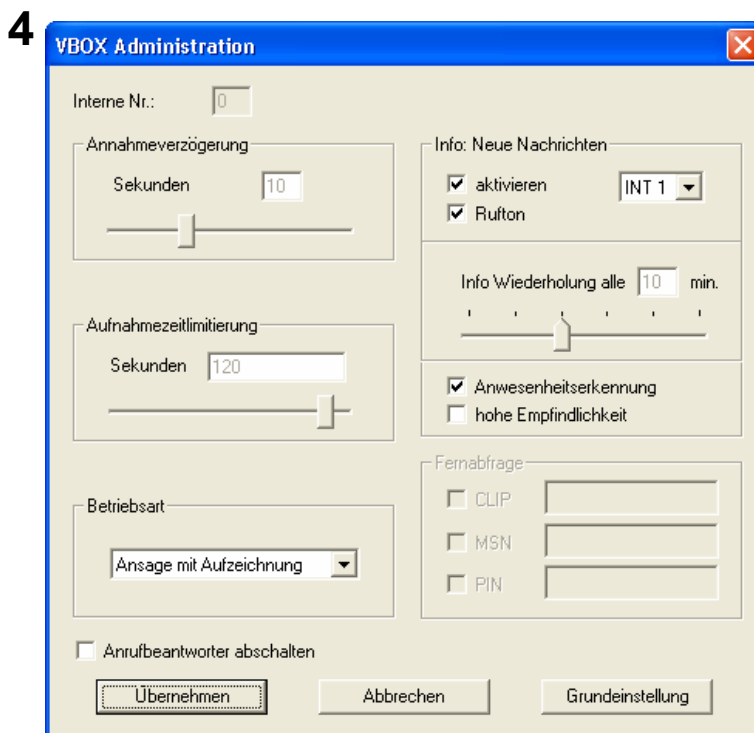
4

VBOX Administration

Interne Nr.: 0

Annahmeverzögerung

Sekunden 10

Info: Neue Nachrichten

☑ aktivieren INT 1
☑ Rufton

Info Wiederholung alle 10 min.

Aufnahmezeitlimitierung

Sekunden 120

☑ Anwesenheitserkennung
☐ hohe Empfindlichkeit

Fernabfrage

☐ CLIP
☐ MSN
☐ PIN

Betriebsart

Ansage mit Aufzeichnung

☐ Anrufbeantworter abschalten

Übernehmen Abbrechen Grundeinstellung